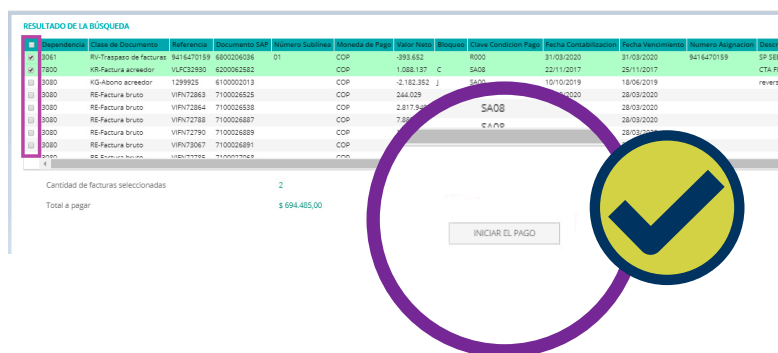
RESULTADO DE LA BÚSQUEDA

| | Dependencia | Clase de Documento | Referencia | Documento SAP | Número Sublínea | Moneda de Pago | Valor Neto | Bloqueo | Clave Condicion Pago | Fecha Contabilizacion | Fecha Vencimiento | Numero Asignacion | Descr |
|---|---|---|---|---|---|---|---|---|---|---|---|---|---|
| ✔ | 3061 | RV-Traspaso de facturas | 9416470159 | 6800206036 | 01 | COP | -393.652 | | R000 | 31/03/2020 | 31/03/2020 | 9416470159 | SP SE |
| ✔ | 7800 | KR-Factura acreedor | VLFC32930 | 6200062582 | | COP | 1.088.137 | C | SA08 | 22/11/2017 | 25/11/2017 | | CTA F |
| | 3080 | KG-Abono acreedor | 1299925 | 6100002013 | | COP | -2.182.352 | J | | 10/10/2019 | 18/06/2019 | | revers |
| | 3080 | RE-Factura bruto | VIFN72863 | 7100026525 | | COP | 244.029 | | | | 28/03/2020 | | |
| | 3080 | RE-Factura bruto | VIFN72864 | 7100026538 | | COP | 2.817.9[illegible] | | | | 28/03/2020 | | |
| | 3080 | RE-Factura bruto | VIFN72788 | 7100026887 | | COP | 7.8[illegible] | | | | 28/03/2020 | | |
| | 3080 | RE-Factura bruto | VIFN72790 | 7100026889 | | COP | | | | | 28/03/2020 | | |
| | 3080 | RE-Factura bruto | VIFN73067 | 7100026891 | | COP | | | | | 28/03/2020 | | |
| | 3080 | RE-Factura bruto | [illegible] | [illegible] | | | | | | | | | |

SA08
SA08

Cantidad de facturas seleccionadas 2

Total a pagar $ 694.485,00

INICIAR EL PAGO